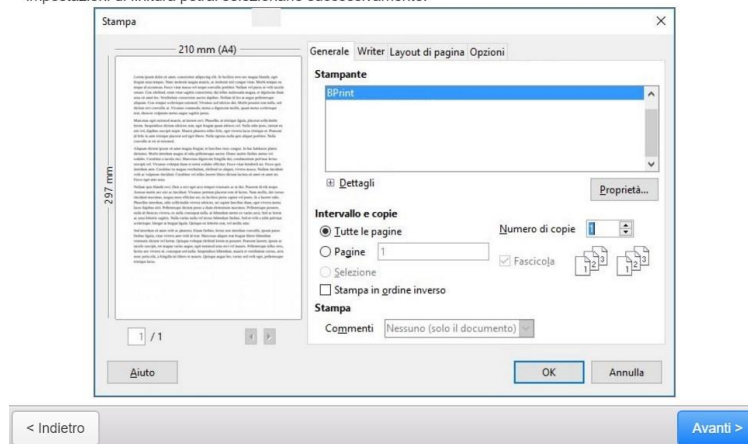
impostazioni di linkura potrai selezionare successivamente.

Stampa

210 mm (A4)

297 mm

1 / 1

Generale Writer Layout di pagina Opzioni

Stampante

BPrint

Dettagli

Proprietà...

Intervallo e copie

Tutte le pagine

Pagine 1

Selezione

Stampa in ordine inverso

Numero di copie 1

Fascicola

Stampa

Commenti Nessuno (solo il documento)

Aiuto

OK

Annulla

< Indietro

Avanti >